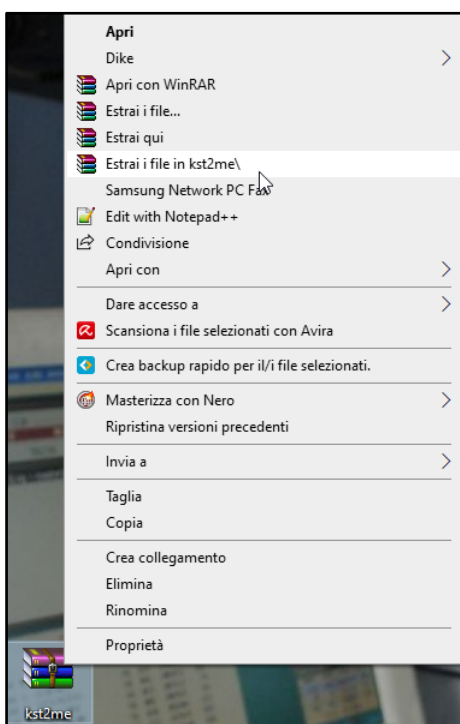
Apri
Dike
Apri con WinRAR
Estrai i file...
Estrai qui
Estrai i file in kst2me\
Samsung Network PC Fax
Edit with Notepad++
Condivisione
Apri con
Dare accesso a
Scansiona i file selezionati con Avira
Crea backup rapido per il/i file selezionati.
Masterizza con Nero
Ripristina versioni precedenti
Invia a
Taglia
Copia
Crea collegamento
Elimina
Rinomina
Proprietà
kst2me